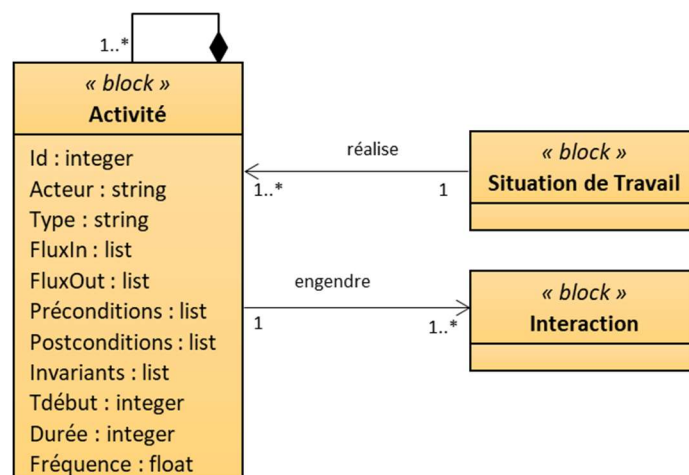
1..*

« block »
Activité

Id : integer
Acteur : string
Type : string
FluxIn : list
FluxOut : list
Préconditions : list
Postconditions : list
Invariants : list
Tdébut : integer
Durée : integer
Fréquence : float

réalise
1..*
1

« block »
Situation de Travail

engendre
1
1..*

« block »
Interaction